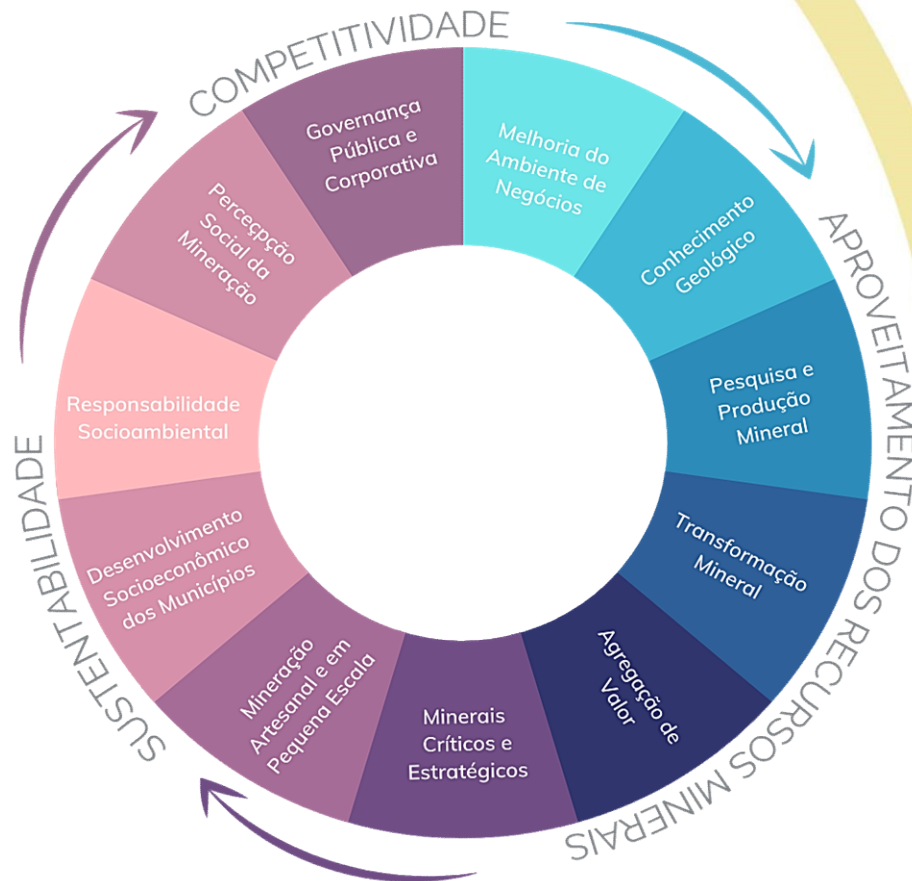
COMPETITIVIDADE

Governança Pública e Corporativa

Melhoria do Ambiente de Negócios

Conhecimento Geológico

Pesquisa e Produção Mineral

Transformação Mineral

Agregação de Valor

Minerais Críticos e Estratégicos

Mineração Artesanal e em Pequena Escala

Desenvolvimento Socioeconômico dos Municípios

Responsabilidade Socioambiental

Percepção Social da Mineração

APROVEITAMENTO DOS RECURSOS MINERAIS

SUSTENTABILIDADE